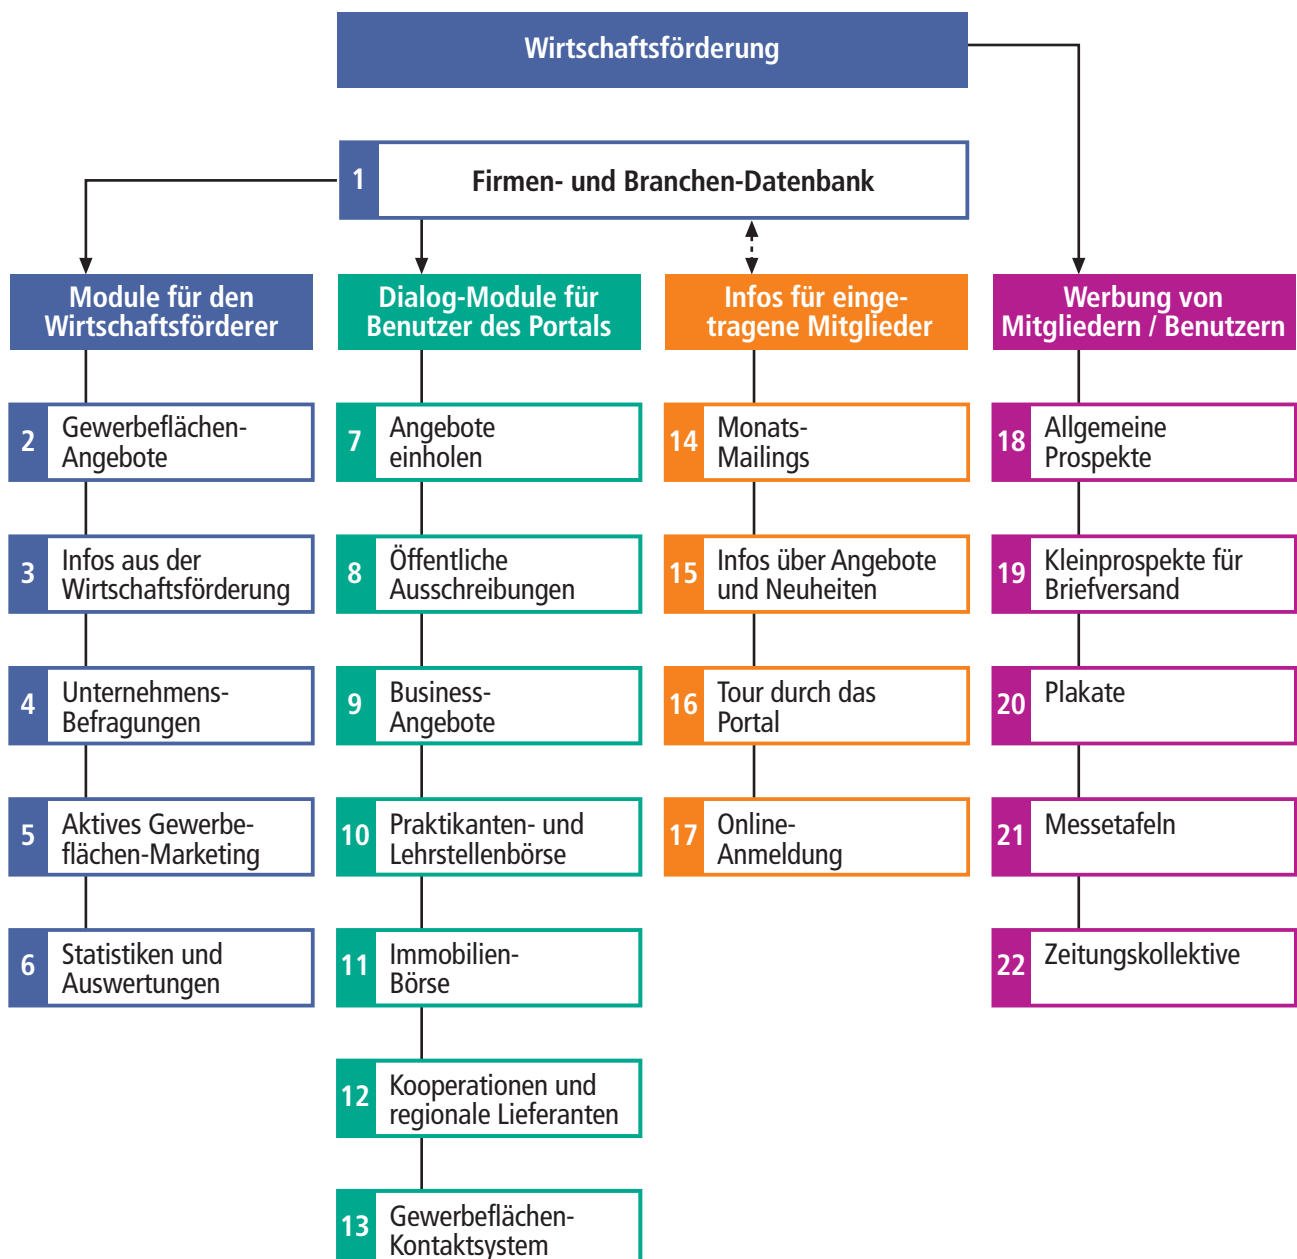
Wirtschaftsförderung

1 Firmen- und Branchen-Datenbank

Module für den Wirtschaftsförderer

2 Gewerbeflächen-Angebote

3 Infos aus der Wirtschaftsförderung

4 Unternehmens-Befragungen

5 Aktives Gewerbeflächen-Marketing

6 Statistiken und Auswertungen

Dialog-Module für Benutzer des Portals

7 Angebote einholen

8 Öffentliche Ausschreibungen

9 Business-Angebote

10 Praktikanten- und Lehrstellenbörse

11 Immobilien-Börse

12 Kooperationen und regionale Lieferanten

13 Gewerbeflächen-Kontaktsystem

Infos für eingetragene Mitglieder

14 Monats-Mailings

15 Infos über Angebote und Neuheiten

16 Tour durch das Portal

17 Online-Anmeldung

Werbung von Mitgliedern / Benutzern

18 Allgemeine Prospekte

19 Kleinprospekte für Briefversand

20 Plakate

21 Messetafeln

22 Zeitungskollektive